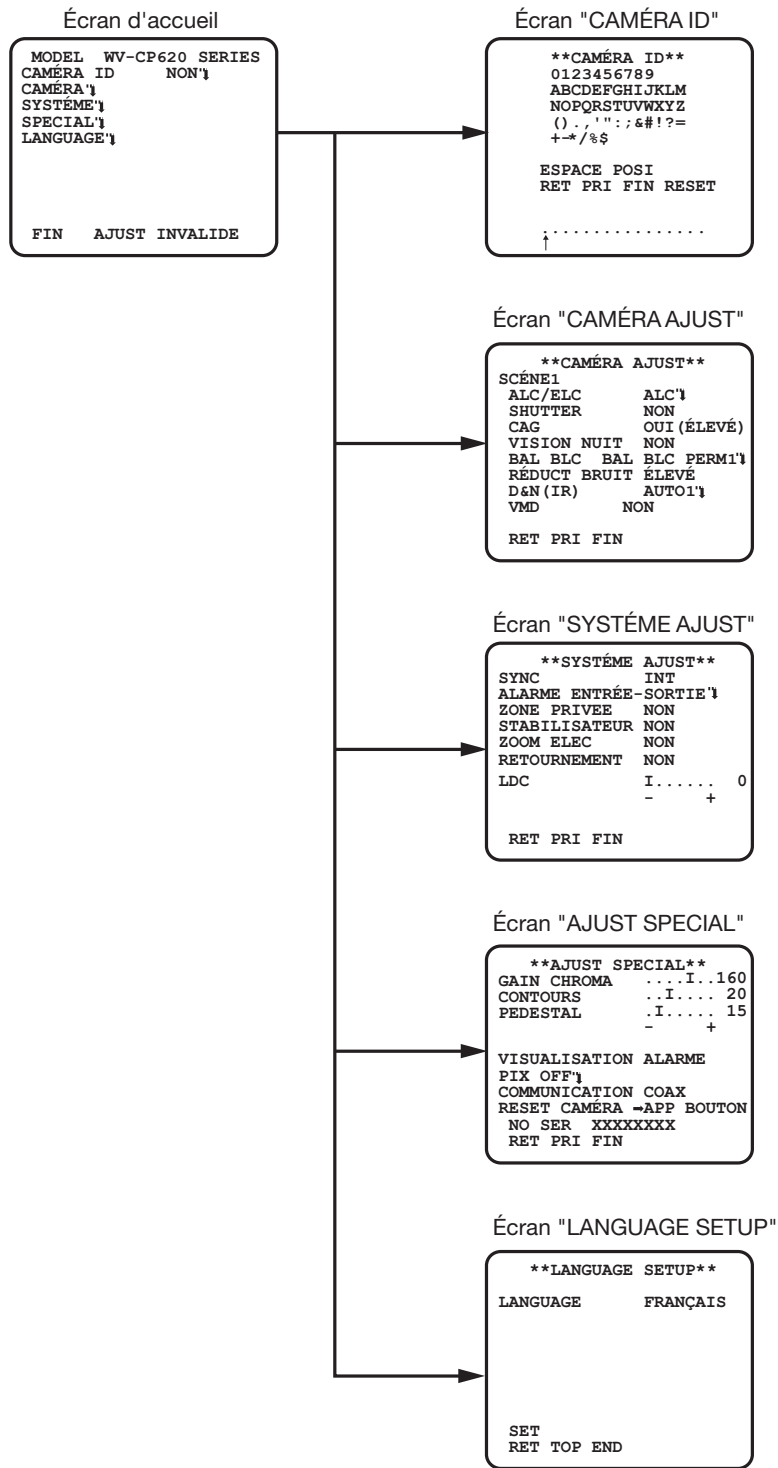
Écran d'accueil

MODEL WV-CP620 SERIES
CAMÉRA ID NON'↵
CAMÉRA'↵
SYSTÉME'↵
SPECIAL'↵
LANGUAGE'↵

FIN AJUST INVALIDE

Écran "CAMÉRA ID"

**CAMÉRA ID**
0123456789
ABCDEFGHIJKLM
NOPQRSTUVWXYZ
().,'":;&#!?=
+-*/%$

ESPACE POSI
RET PRI FIN RESET

................

Écran "CAMÉRA AJUST"

**CAMÉRA AJUST**
SCÉNE1
ALC/ELC ALC'↵
SHUTTER NON
CAG OUI(ÉLEVÉ)
VISION NUIT NON
BAL BLC BAL BLC PERM1'↵
RÉDUCT BRUIT ÉLEVÉ
D&N(IR) AUTO1'↵
VMD NON

RET PRI FIN

Écran "SYSTÉME AJUST"

**SYSTÉME AJUST**
SYNC INT
ALARME ENTRÉE-SORTIE'↵
ZONE PRIVEE NON
STABILISATEUR NON
ZOOM ELEC NON
RETOURNEMENT NON
LDC I...... 0
- +

RET PRI FIN

Écran "AJUST SPECIAL"

**AJUST SPECIAL**
GAIN CHROMA ....I..160
CONTOURS ..I.... 20
PEDESTAL .I..... 15
- +

VISUALISATION ALARME
PIX OFF'↵
COMMUNICATION COAX
RESET CAMÉRA →APP BOUTON
NO SER XXXXXXXX
RET PRI FIN

Écran "LANGUAGE SETUP"

**LANGUAGE SETUP**

LANGUAGE FRANÇAIS

SET
RET TOP END